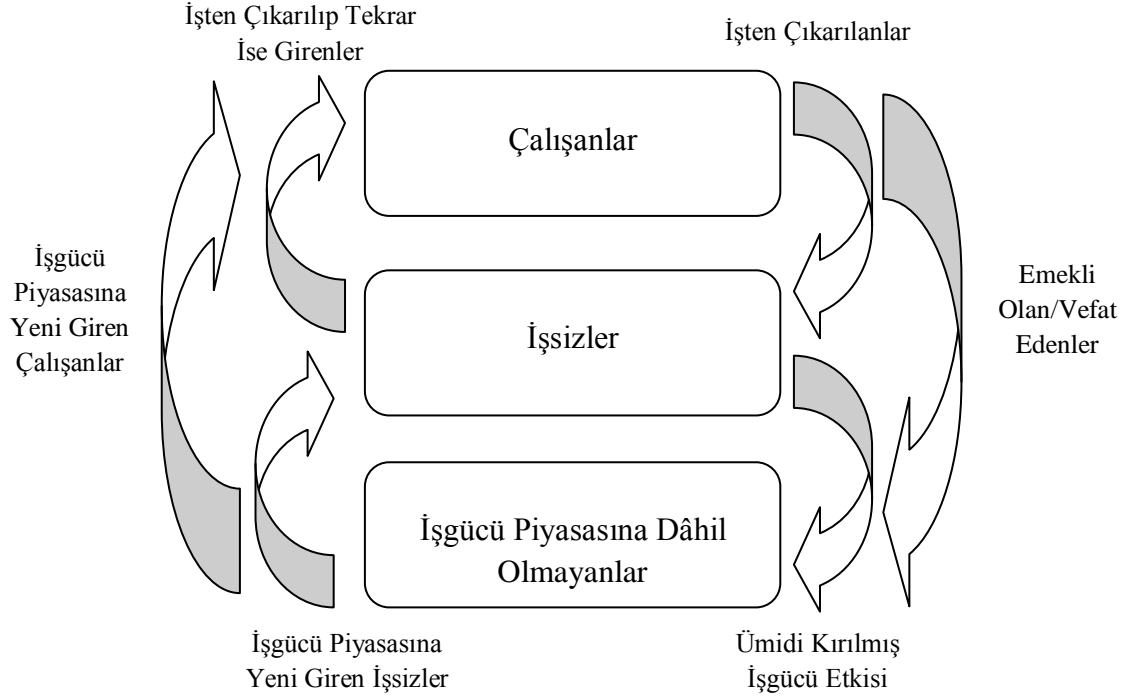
İşten Çıkarılıp Tekrar İse Girenler

İşten Çıkarılanlar

Çalışanlar

İşgücü Piyasasına Yeni Giren Çalışanlar

İşsizler

Emekli Olan/Vefat Edenler

İşgücü Piyasasına Dâhil Olmayanlar

İşgücü Piyasasına Yeni Giren İşsizler

Ümidi Kırılmış İşgücü Etkisi